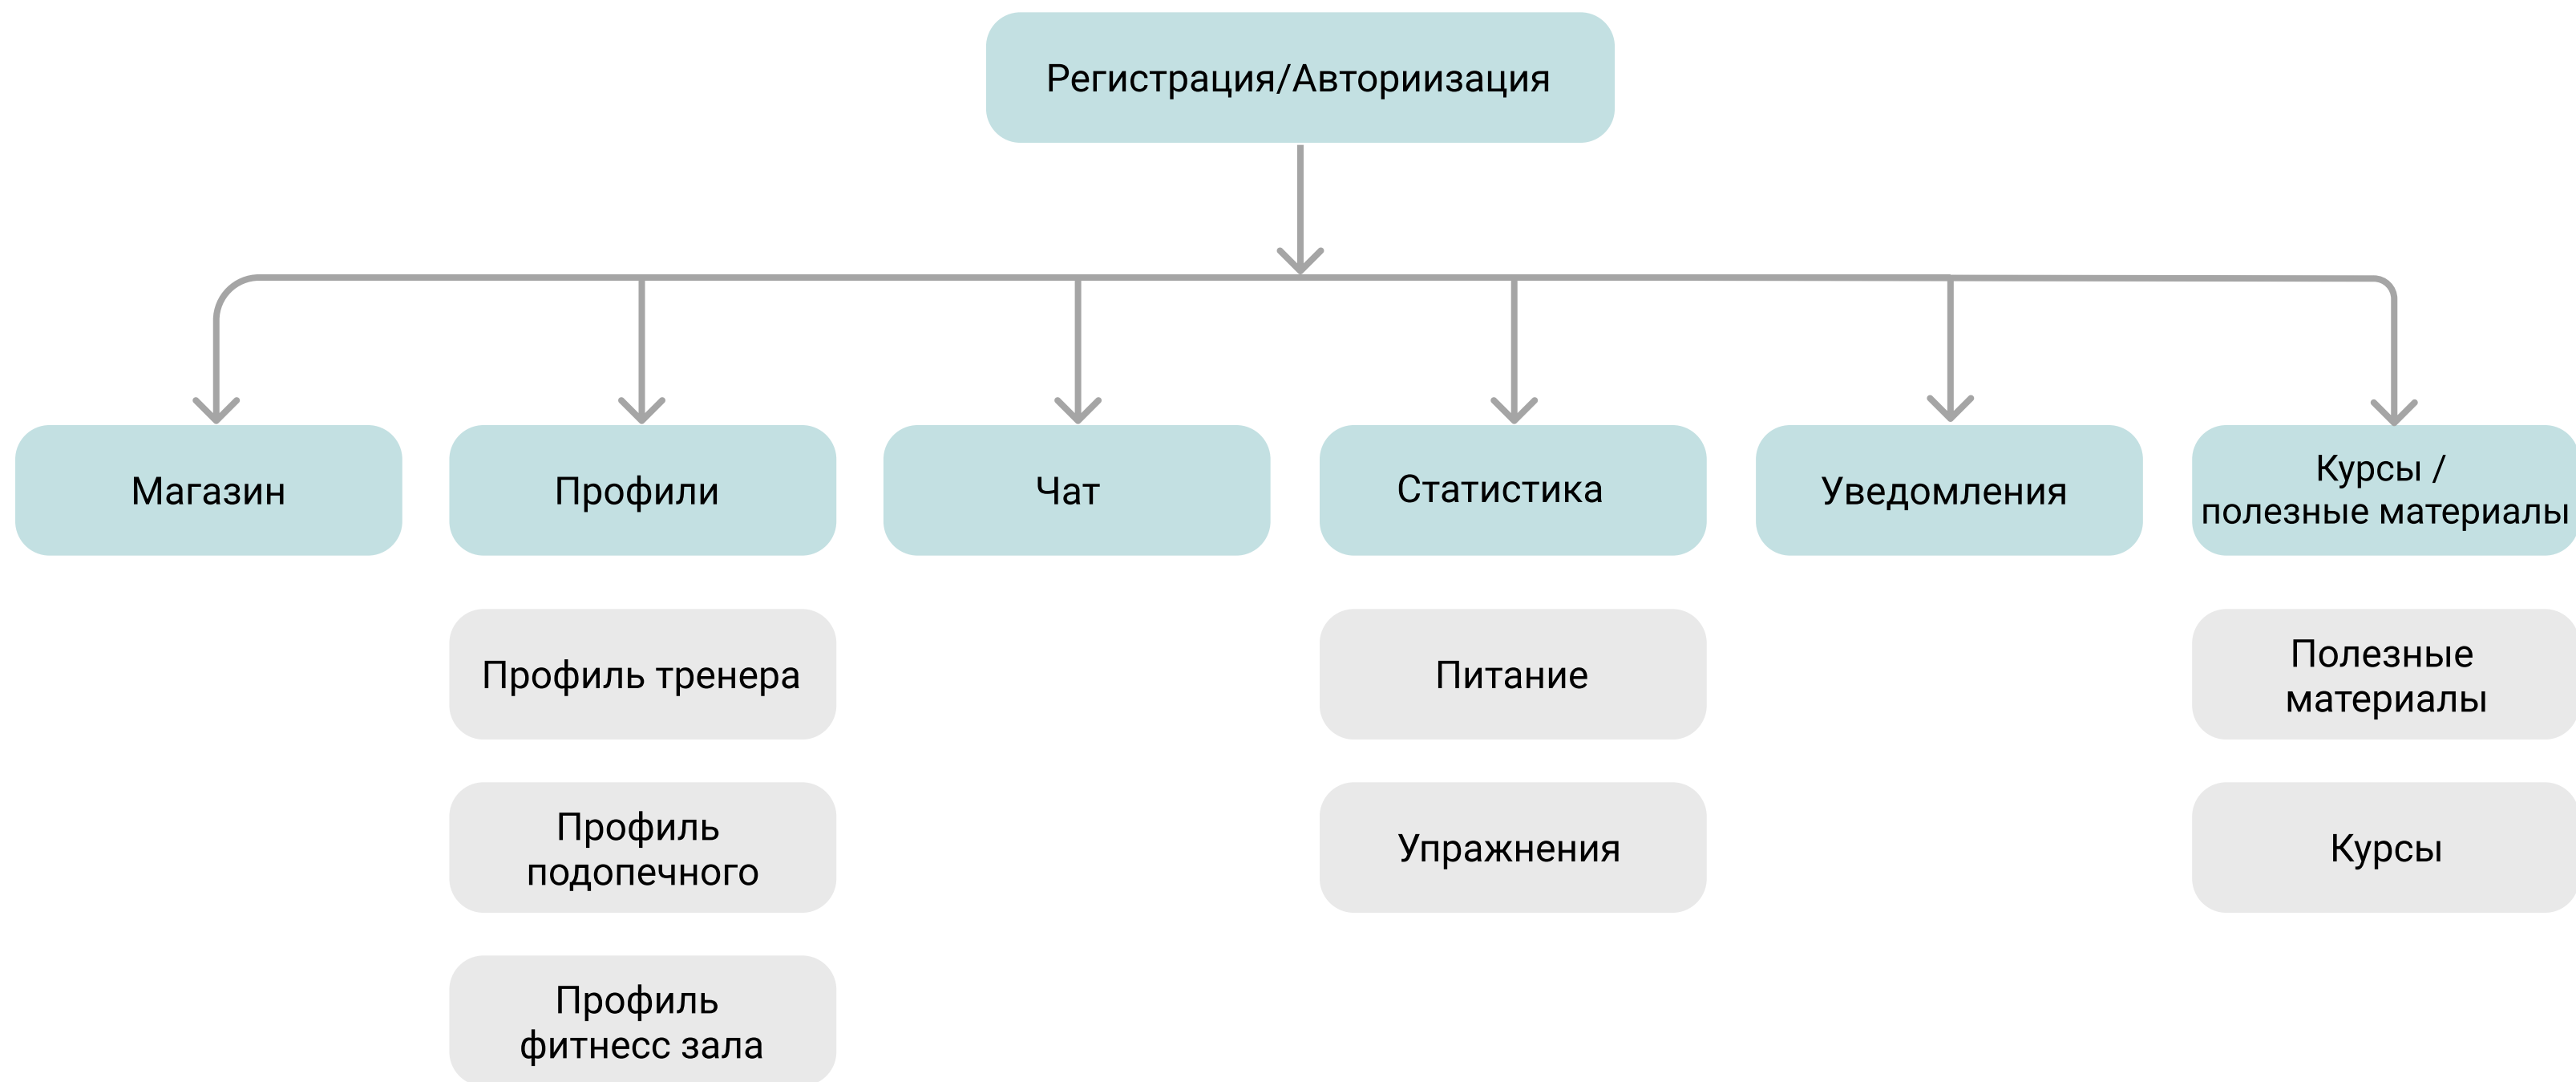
Регистрация/Авторизация

Магазин

Профили

Чат

Статистика

Уведомления

Курсы / полезные материалы

Профиль тренера

Профиль подопечного

Профиль фитнесс зала

Питание

Упражнения

Полезные материалы

Курсы